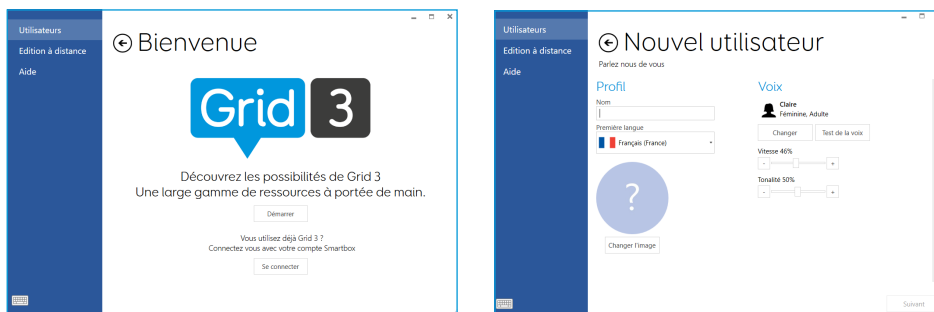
Utilisateurs
Edition à distance
Aide

Bienvenue

Grid 3

Découvrez les possibilités de Grid 3
Une large gamme de ressources à portée de main.

Démarrer

Vous utilisez déjà Grid 3 ?
Connectez vous avec votre compte Smartbox

Se connecter

Utilisateurs
Edition à distance
Aide

Nouvel utilisateur
Parlez nous de vous

Profil
Nom
Première langue
Français (France)

?

Changer l'image

Voix
Claire
Féminine, Adulte
Changer
Test de la voix
Vitesse 46%
-
+
Tonalité 50%
-
+

Suivant